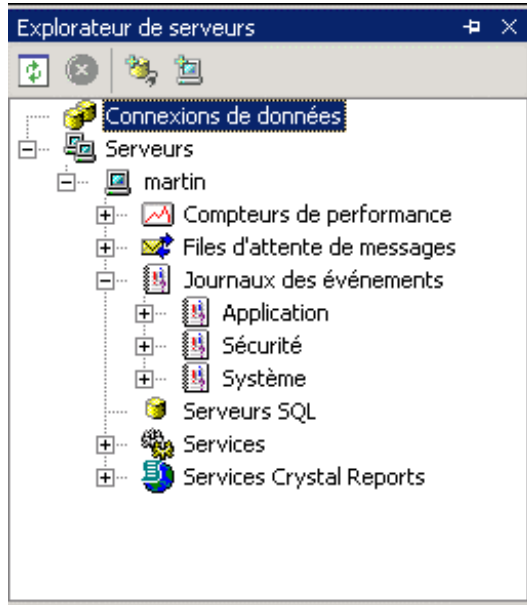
Explorateur de serveurs

Connexions de données
Serveurs
martin
Compteurs de performance
Files d'attente de messages
Journaux des événements
Application
Sécurité
Système
Serveurs SQL
Services
Services Crystal Reports